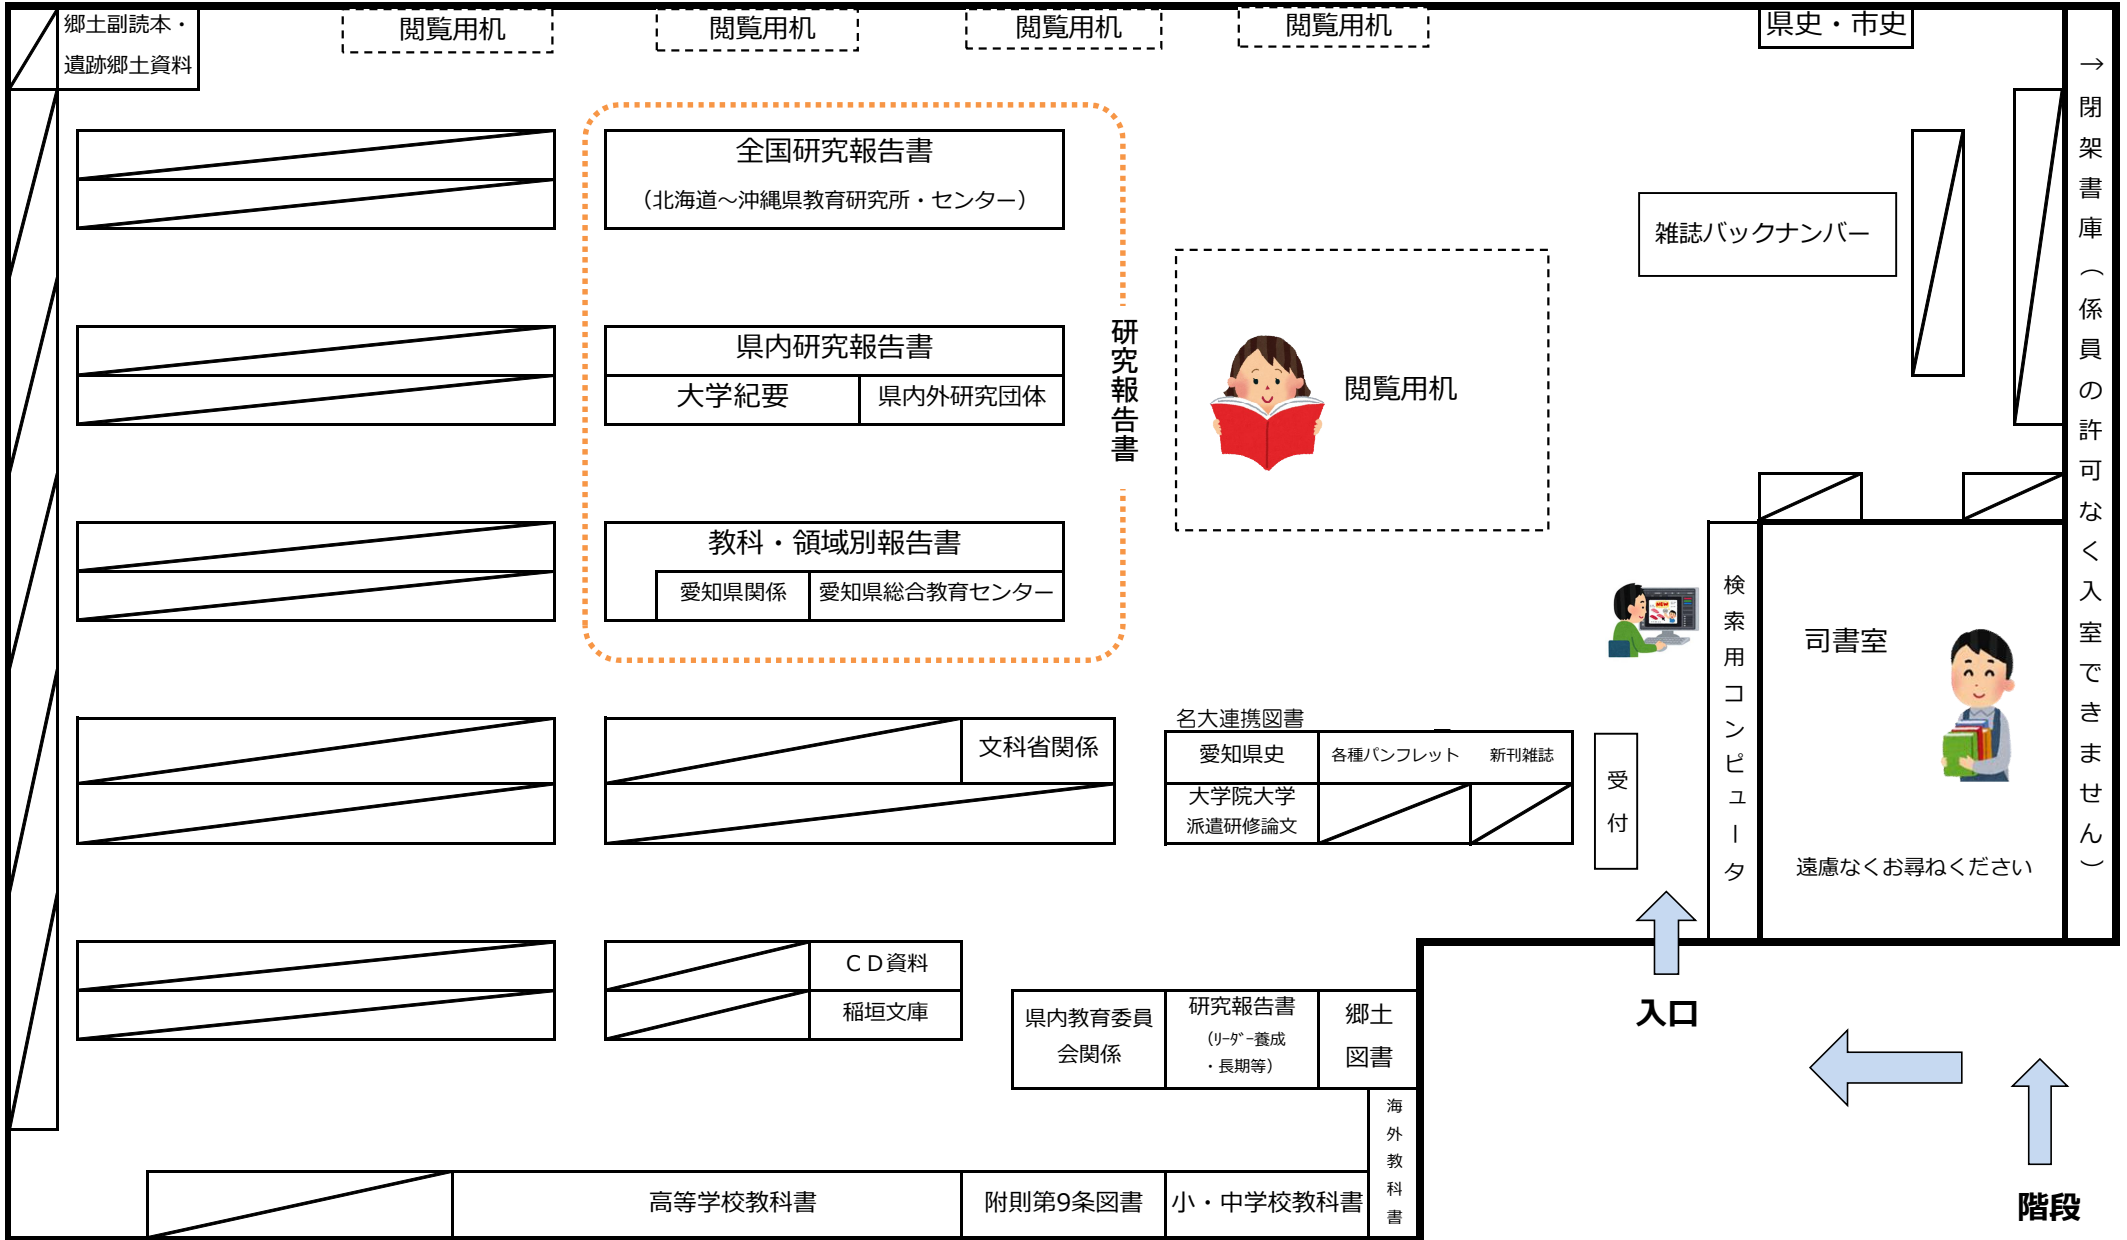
郷土副読本・遺跡郷土資料

閲覧用机

閲覧用机

閲覧用机

閲覧用机

県史・市史

→閉架書庫（係員の許可なく入室できません）

全国研究報告書
（北海道～沖縄県教育研究所・センター）

県内研究報告書

大学紀要

県内外研究団体

教科・領域別報告書

愛知県関係

愛知県総合教育センター

研究報告書

閲覧用机

雑誌バックナンバー

検索用コンピュータ

司書室

遠慮なくお尋ねください

名大連携図書

愛知県史

各種パンフレット

新刊雑誌

大学院大学派遣研修論文

受付

文科省関係

ＣＤ資料

稲垣文庫

県内教育委員会関係

研究報告書
（ﾘｰﾀﾞｰ養成・長期等）

郷土図書

海外教科書

入口

階段

高等学校教科書

附則第9条図書

小・中学校教科書